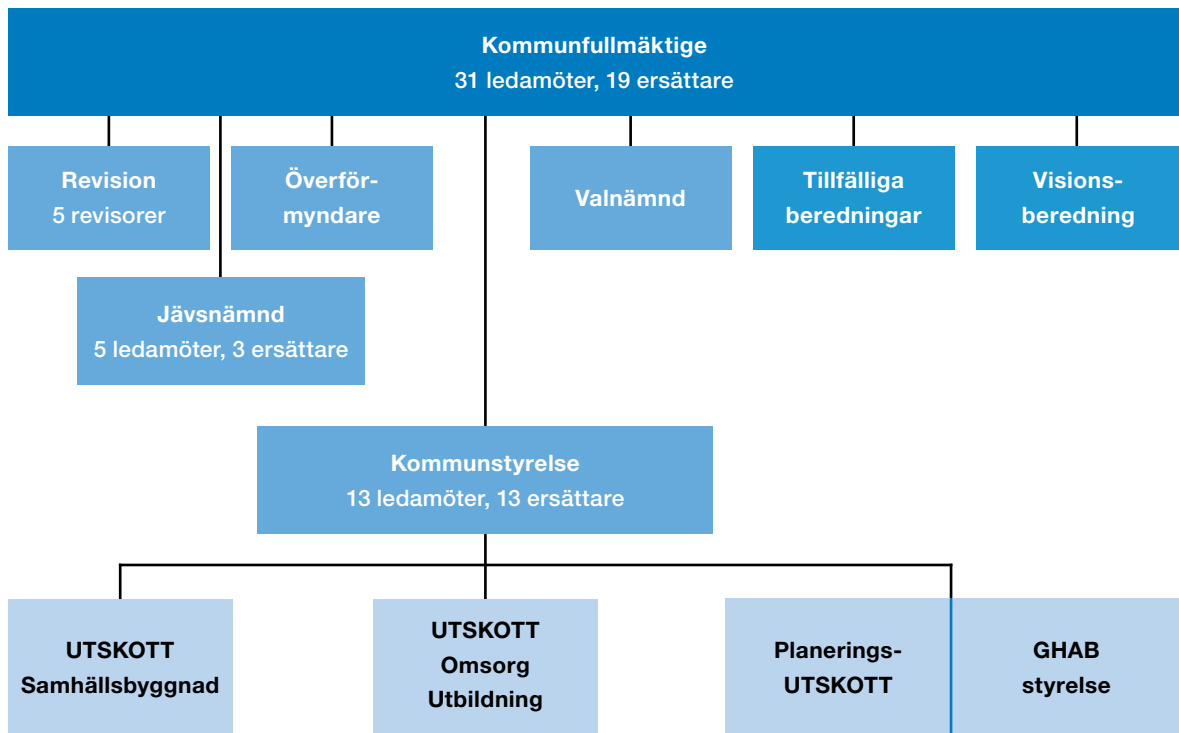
Kommunfullmäktige
31 ledamöter, 19 ersättare

Revision
5 revisorer

Överförmyndare

Valnämnd

Tillfälliga beredningar

Visionsberedning

Jävsnämnd
5 ledamöter, 3 ersättare

Kommunstyrelse
13 ledamöter, 13 ersättare

UTSKOTT
Samhällsbyggnad

UTSKOTT
Omsorg
Utbildning

Planerings-UTSKOTT

GHAB
styrelse